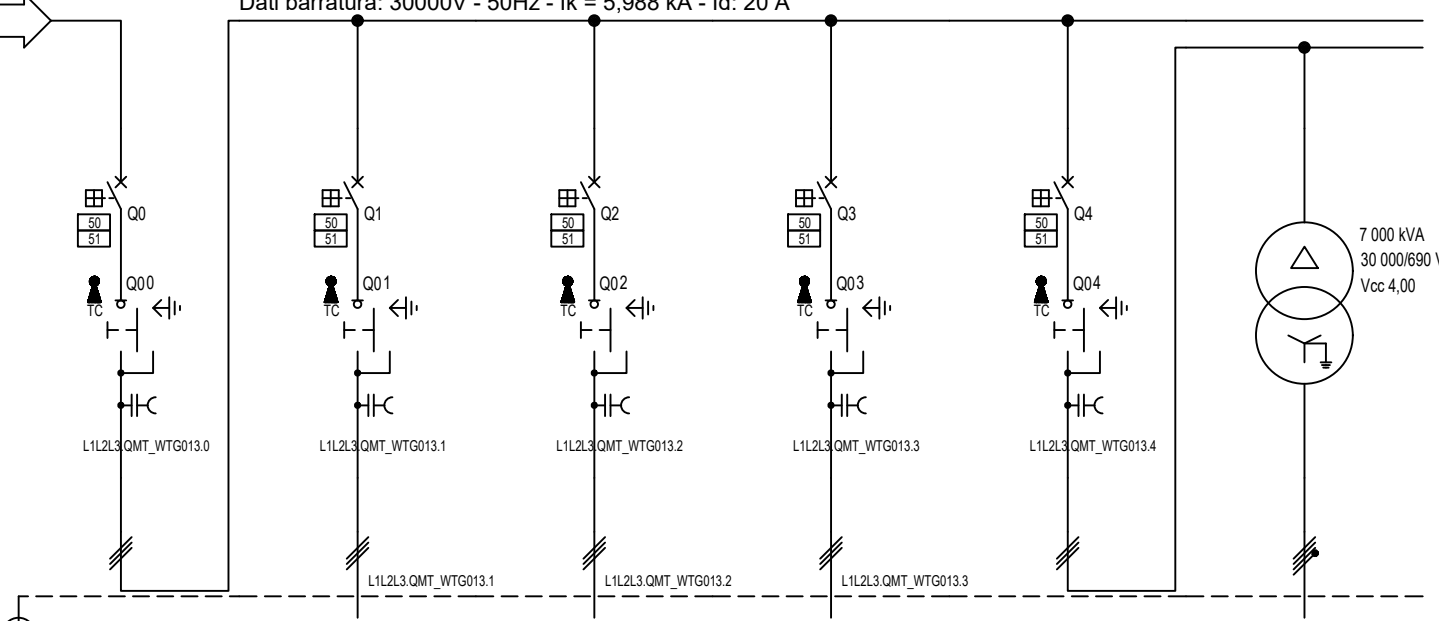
Dati barratura: 30000V - 50Hz - Ik = 5,988 kA - Id: 20 A

50
51
Q0
Q00
TC
L1L2L3.QMT_WTG013.0

50
51
Q1
Q01
TC
L1L2L3.QMT_WTG013.1
L1L2L3.QMT_WTG013.1

50
51
Q2
Q02
TC
L1L2L3.QMT_WTG013.2
L1L2L3.QMT_WTG013.2

50
51
Q3
Q03
TC
L1L2L3.QMT_WTG013.3
L1L2L3.QMT_WTG013.3

50
51
Q4
Q04
TC
L1L2L3.QMT_WTG013.4

7 000 kVA
30 000/690 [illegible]
Vcc 4,00